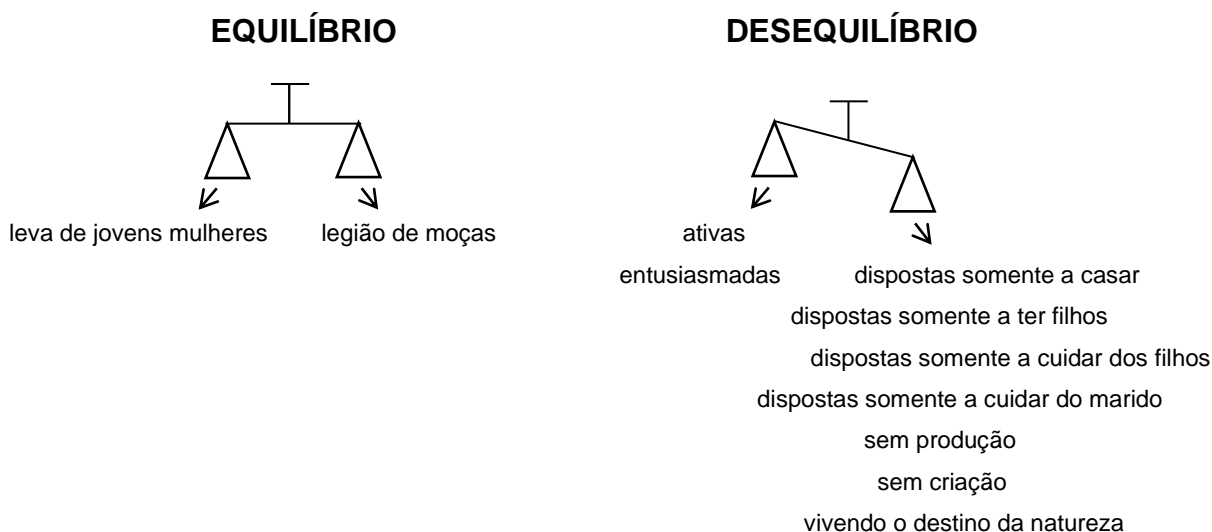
EQUILÍBRIO

leva de jovens mulheres

legião de moças

DESEQUILÍBRIO

ativas

entusiasmadas

dispostas somente a casar

dispostas somente a ter filhos

dispostas somente a cuidar dos filhos

dispostas somente a cuidar do marido

sem produção

sem criação

vivendo o destino da natureza